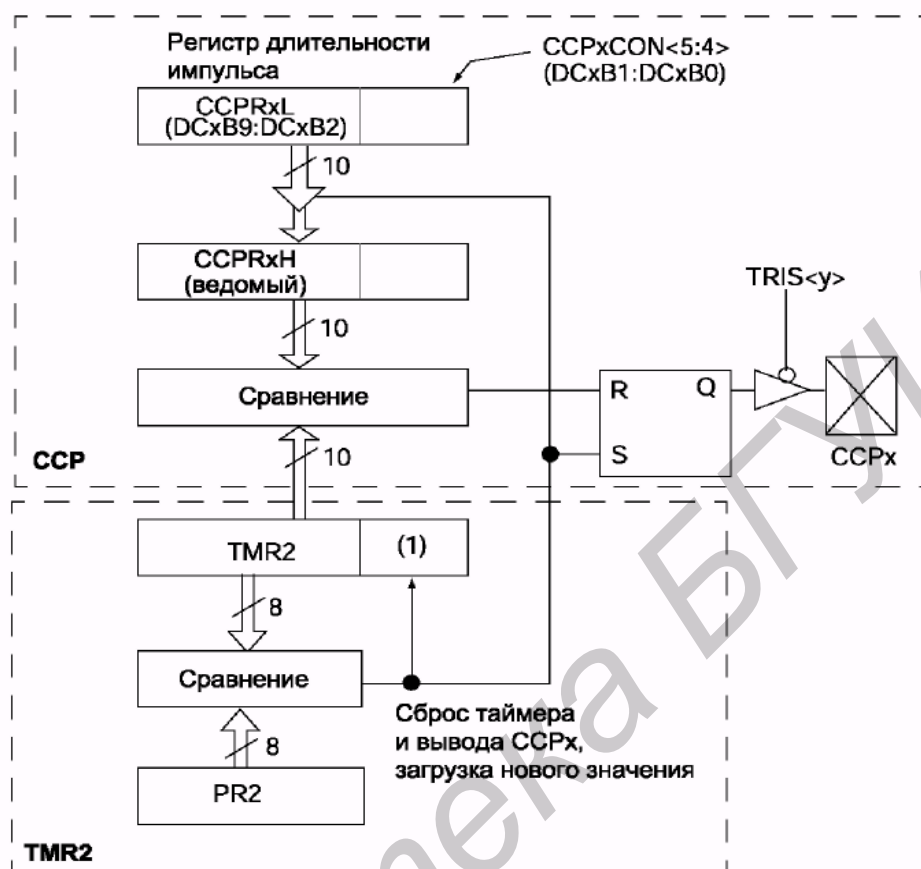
Регистр длительности импульса

CCPxCON<5:4>
(DCxB1:DCxB0)

CCPRxL
(DCxB9:DCxB2)

10

CCPRxH
(ведомый)

10

Сравнение

TRIS<y>

R

Q

S

CCPx

CCP

10

TMR2

(1)

8

Сравнение

Сброс таймера и вывода CCPx, загрузка нового значения

8

PR2

TMR2

ека БГУ